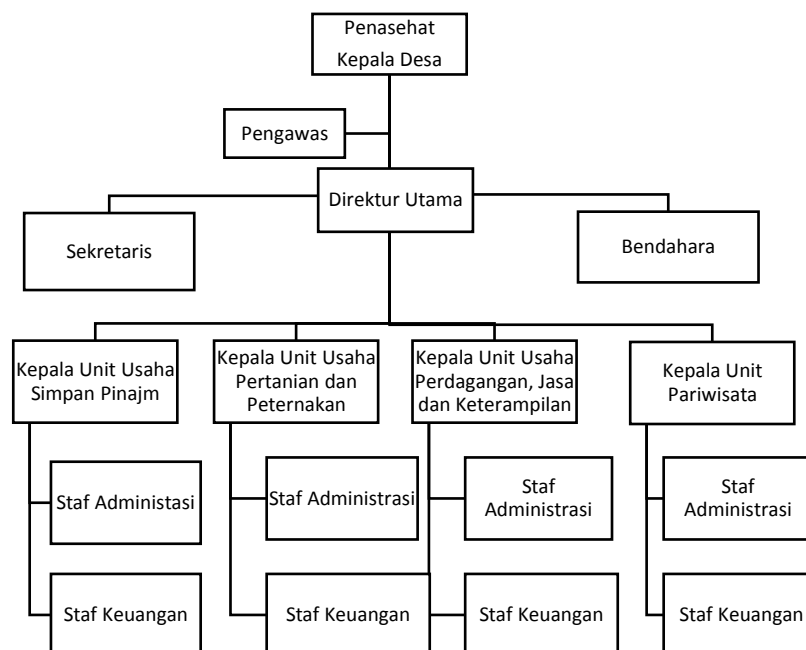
Penasehat
Kepala Desa

Pengawas

Direktur Utama

Sekretaris

Bendahara

Kepala Unit Usaha Simpan Pinajm

Kepala Unit Usaha Pertanian dan Peternakan

Kepala Unit Usaha Perdagangan, Jasa dan Keterampilan

Kepala Unit Pariwisata

Staf Administasi

Staf Keuangan

Staf Administrasi

Staf Keuangan

Staf Administrasi

Staf Keuangan

Staf Administrasi

Staf Keuangan